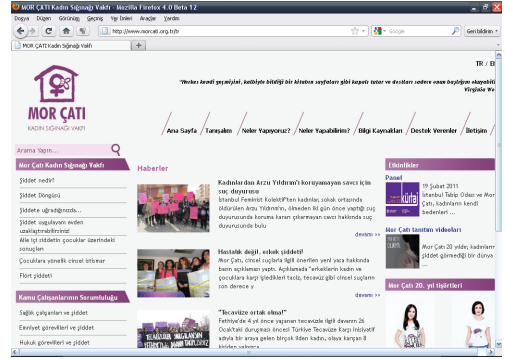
MOR ÇATI Kadın Sığınağı Vakfı - Mozilla Firefox 4.0 Beta 12

Dosya Düzen Görünüm Geçmiş Yer İmleri Araçlar Yardım

http://www.morcati.org.tr/tr

Google

Geri bildirim

MOR ÇATI Kadın Sığınağı Vakfı

TR / EN

"Herkes kendi geçmişini, katılıyla bitirdiği bir kitabın sayfaları gibi kapalı tutar ve dostları sadece onun başlığını okuyabilir" Virginia Woolf

MOR ÇATI
KADIN SIĞINAĞI VAKFI

Ana Sayfa | Tanışalım | Neler Yapıyoruz? | Neler Yapabilirim? | Bilgi Kaynakları | Destek Verenler | İletişim

Arama Yapın....

Mor Çatı Kadın Sığınağı Vakfı

Şiddet nedir?

Şiddet Döngüsü

Şiddete uğradığınızda...

Şiddet uygulayan erkeden uzaklaştırılabilirsiniz!

Aile içi şiddetin çocuklar üzerindeki sonuçları

Çocuklara yönelik cinsel istismar

Flört şiddeti

Kamu Çalışanlarının Sorumluluğu

Sağlık çalışanları ve şiddet

Emniyet görevlileri ve şiddet

Hukuk görevlileri ve şiddet

Haberler

Kadınlardan Arzu Yıldırım'ı koruyamayan savcı için suç duyurusu
İstanbul Feminist Kolektif'ten kadınlar, sokak ortasında öldürülen Arzu Yıldırım'ın, ölmeden iki gün önce yaptığı suç duyurusunda koruma kararı çıkarmayan savcı hakkında suç duyurusunda bulu
devamı >>

Hastalık değil, erkek şiddeti!
Mor Çatı, cinsel suçlarla ilgili önerilen yeni yasa hakkında basın açıklaması yaptı. Açıklamada "erkeklerin kadın ve çocuklara karşı işledikleri tacizi, tecavüz gibi cinsel suçların son derece y
devamı >>

"Tecavüze ortak olma!"
Fethiye'de 4 yıl önce yaşanan tecavüzle ilgili devam eden 26 Ocak'taki duruşması öncesi Türkiye Tecavüze Karşı İnisiyatif adıyla bir araya gelen birçok ilden kadın, olaya karşın 8 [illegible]

Etkinlikler

Panel
kültür
19 Şubat 2011
İstanbul Tabip Odası ve Mor Çatı, kadınların kendi bedenleri ...

Mor Çatı tanıtım videoları

Mor Çatı 20 yıldır; kadınların şiddet görmediği bir dünya

Mor Çatı 20. yıl tişörtleri